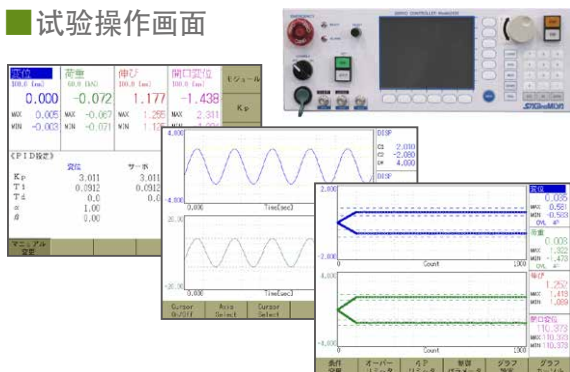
试验操作画面

変位 100.0 [mm] 0.000 MAX 0.005 MIN -0.003
荷重 60.0 [kN] -0.072 MAX -0.067 MIN -0.077
伸び 100.0 [mm] 1.177 MAX 1.255 MIN 1.1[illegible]
開口変位 100.0 [mm] -1.438 MAX 2.331 MIN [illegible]
モジュール
Kp

《PID設定》
変位 サーボ
Kp 3.011 3.011
Ti 0.0912 0.0912
Td 0.0 0.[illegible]
α 1.00
β 0.00
マニュアル 変更

4.000
-4.000
0.000 Time[sec]
20.00
-20.00
0.000 Time[sec]
DISP
C1 2.030
C2 -2.080
CH 4.000
DISP
Cursor On/Off
Axis Select
Cursor Select

2.000
-2.000
0 Count 1000
4.000
-4.000
0 Count 1000
変位 0.035 MAX 0.581 MIN -0.523 CYL 4P
荷重 0.008 MAX 1.352 MIN -1.470 CYL 4P
伸び 1.252 MAX 1.418 MIN 1.089
開口変位 110.373 MAX 110.373 MIN 110.373
条件 設定
オーバー リミッタ
ホールド
制御 パラメータ
グラフ
グラフ